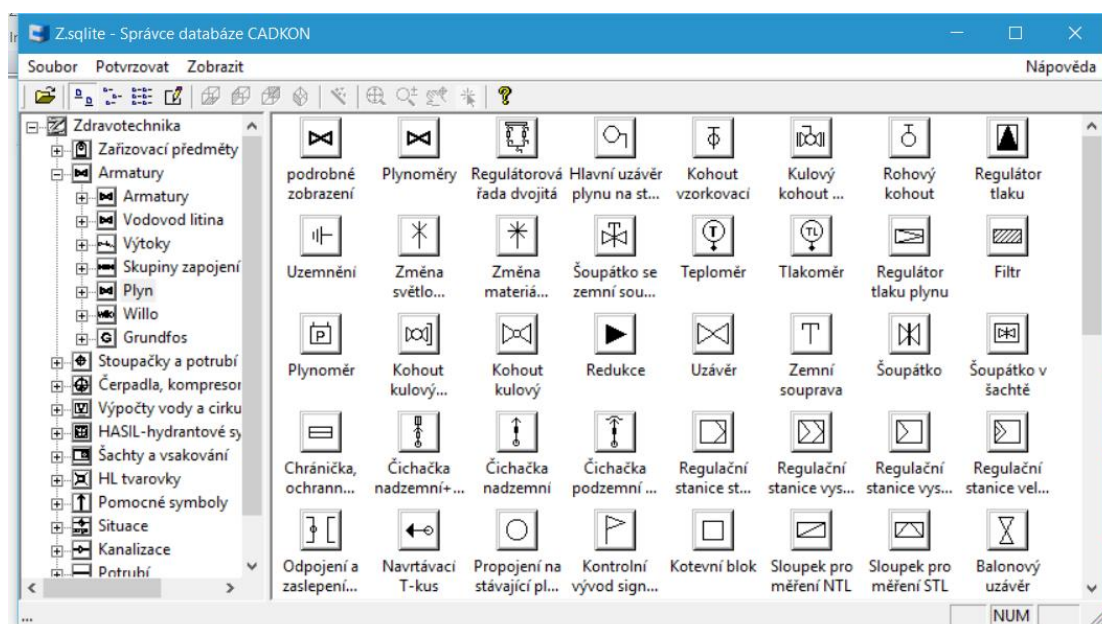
Z.sqlite - Správce databáze CADKON

Soubor Potvrzovat Zobrazit Nápověda

Zdravotechnika
Zařizovací předměty
Armatury
Armatury
Vodovod litina
Výtoky
Skupiny zapojení
Plyn
Willo
Grundfos
Stoupačky a potrubí
Čerpadla, kompresor
Výpočty vody a cirku
HASIL-hydrantové sy
Šachty a vsakování
HL tvarovky
Pomocné symboly
Situace
Kanalizace
Potrubí

| | | | | | | | |
|---|---|---|---|---|---|---|---|
| podrobné zobrazení | Plynoměry | Regulátorová řada dvojitá | Hlavní uzávěr plynu na st... | Kohout vzorkovací | Kulový kohout ... | Rohový kohout | Regulátor tlaku |
| Uzemnění | Změna světlo... | Změna materiá... | Šoupátko se zemní sou... | Teploměr | Tlakoměr | Regulátor tlaku plynu | Filtr |
| Plynoměr | Kohout kulový... | Kohout kulový | Redukce | Uzávěr | Zemní souprava | Šoupátko | Šoupátko v šachtě |
| Chránička, ochrann... | Čichačka nadzemní+... | Čichačka nadzemní | Čichačka podzemní ... | Regulační stanice st... | Regulační stanice vys... | Regulační stanice vys... | Regulační stanice vel... |
| Odpojení a zaslepení... | Navrtávací T-kus | Propojení na stávající pl... | Kontrolní vývod sign... | Kotevní blok | Sloupek pro měření NTL | Sloupek pro měření STL | Balonový uzávěr |

...
NUM